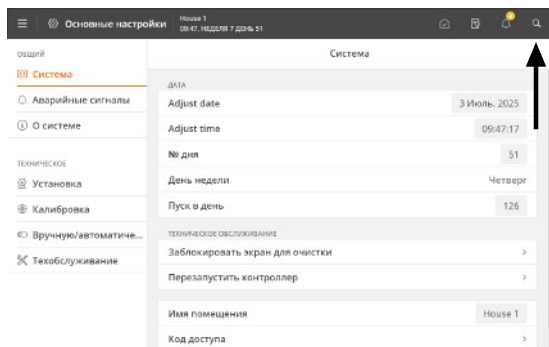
Основные настройки
House 1
09:47, НЕДЕЛЯ 7 ДЕНЬ 51

ОБЩИЙ
Система
Аварийные сигналы
О системе

ТЕХНИЧЕСКОЕ
Установка
Калибровка
Вручную/автоматиче...
Техобслуживание

Система

ДАТА
| Adjust date | 3 Июль. 2025 |
|---|---|
| Adjust time | 09:47:17 |
| № дня | 51 |
| День недели | Четверг |
| Пуск в день | 126 |

ТЕХНИЧЕСКОЕ ОБСЛУЖИВАНИЕ
Заблокировать экран для очистки
Перезапустить контроллер

| Имя помещения | House 1 |
|---|---|
| Код доступа | |